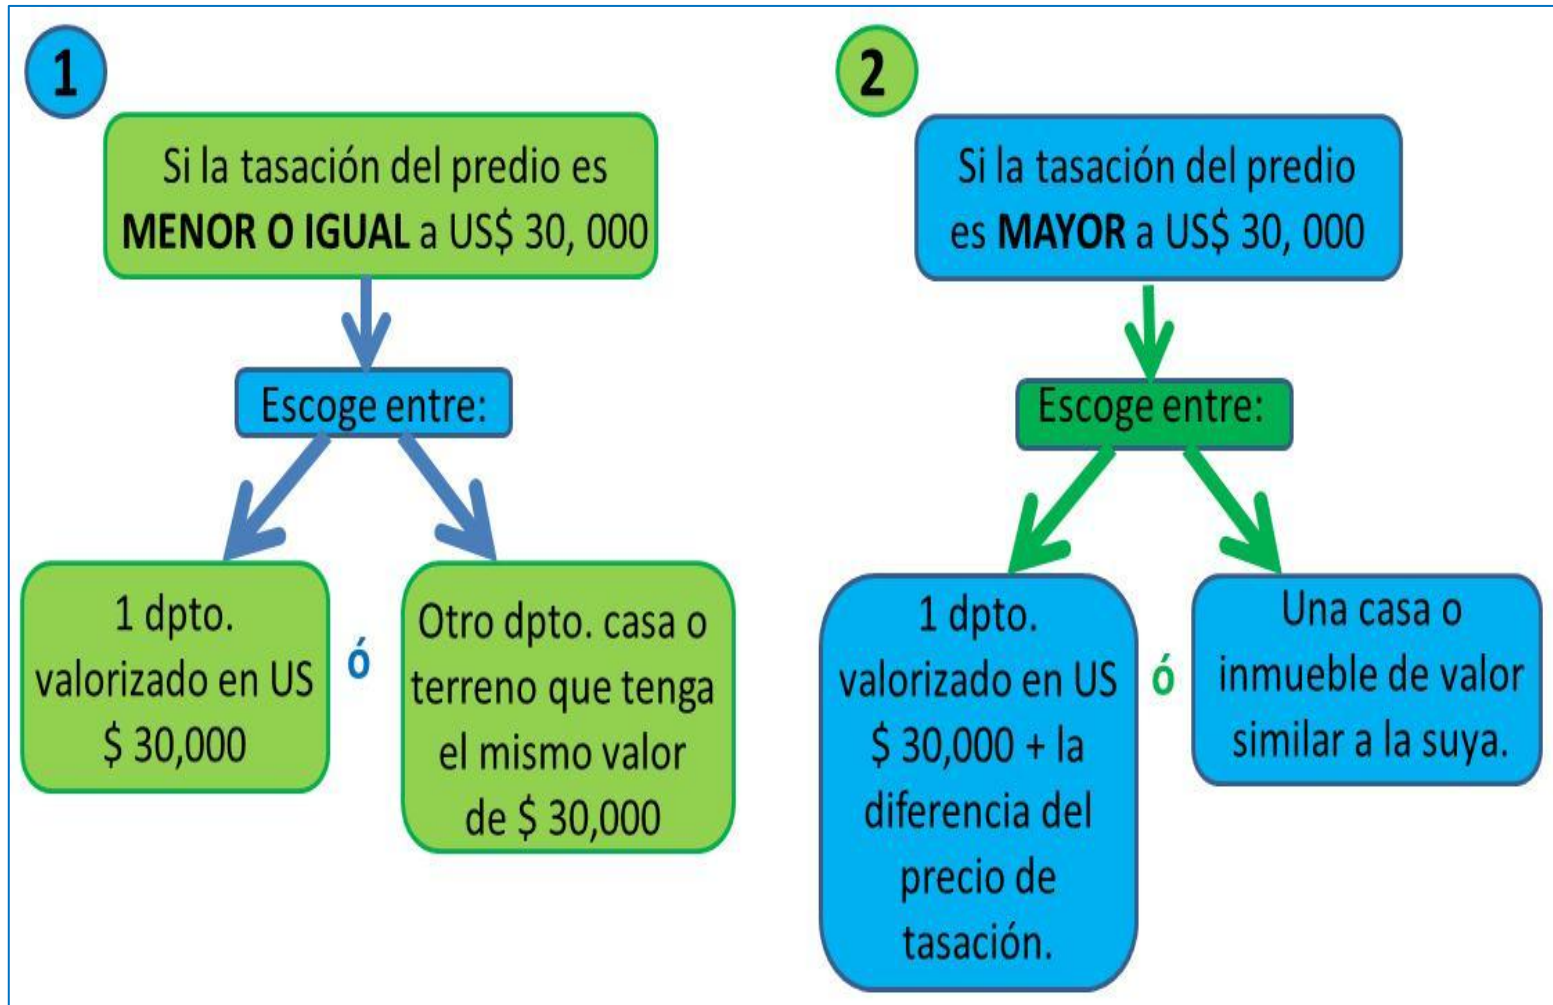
1

Si la tasación del predio es **MENOR O IGUAL** a US$ 30, 000

Escoge entre:

1 dpto. valorizado en US $ 30,000

ó

Otro dpto. casa o terreno que tenga el mismo valor de $ 30,000

2

Si la tasación del predio es **MAYOR** a US$ 30, 000

Escoge entre:

1 dpto. valorizado en US $ 30,000 + la diferencia del precio de tasación.

ó

Una casa o inmueble de valor similar a la suya.